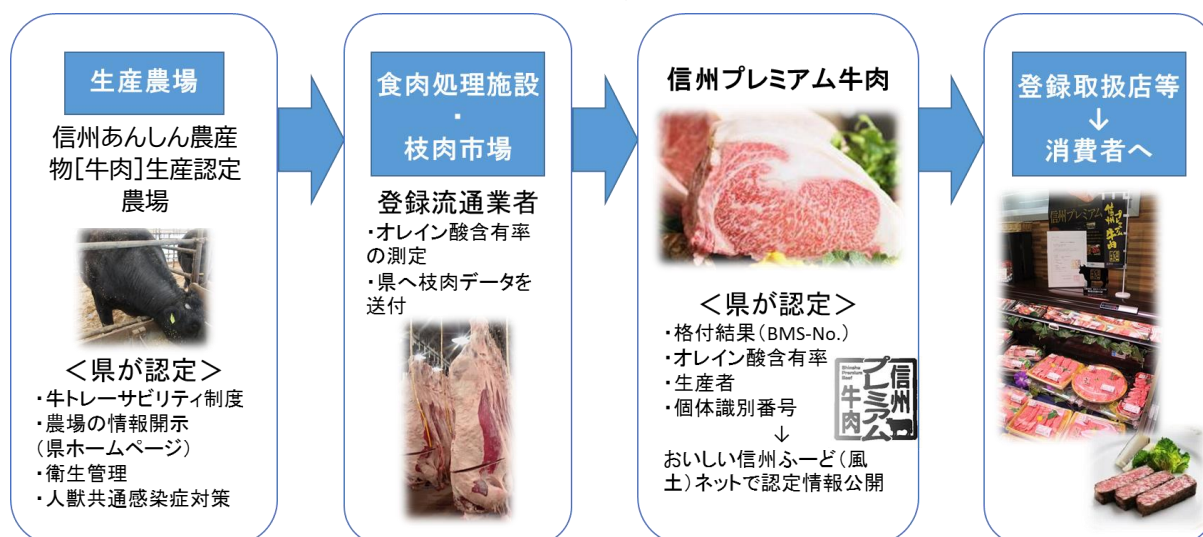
生産農場

信州あんしん農産物[牛肉]生産認定農場

＜県が認定＞
・牛トレーサビリティ制度
・農場の情報開示（県ホームページ）
・衛生管理
・人獣共通感染症対策

食肉処理施設
・
枝肉市場

登録流通業者
・オレイン酸含有率の測定
・県へ枝肉データを送付

信州プレミアム牛肉

＜県が認定＞
・格付結果（BMS-No.）
・オレイン酸含有率
・生産者
・個体識別番号
↓
おいしい信州ふーど（風土）ネットで認定情報公開

Shinshu Premium Beef
信州プレミアム牛肉

登録取扱店等
↓
消費者へ

信州プレミアム
信州プレミアム牛肉